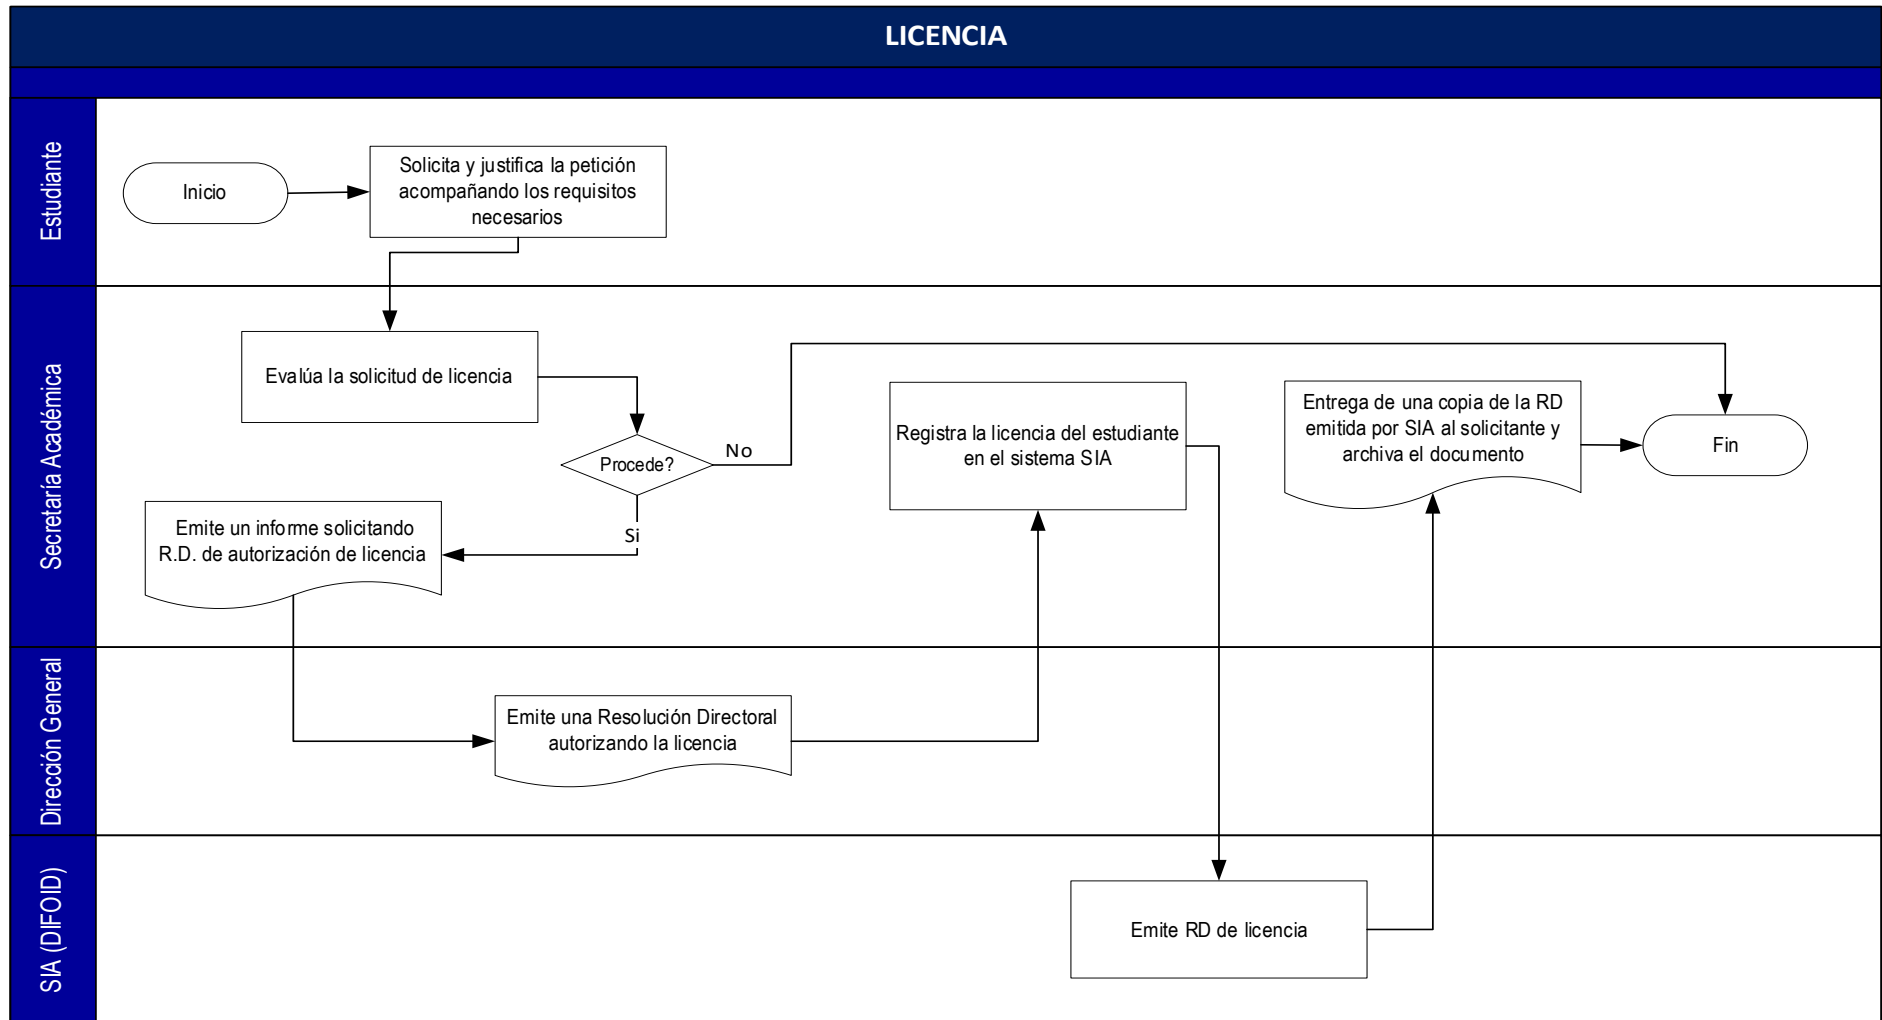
LICENCIA

Estudiante

Inicio

Solicita y justifica la petición acompañando los requisitos necesarios

Secretaría Académica

Evalúa la solicitud de licencia

Procede?

No

Si

Emite un informe solicitando R.D. de autorización de licencia

Registra la licencia del estudiante en el sistema SIA

Entrega de una copia de la RD emitida por SIA al solicitante y archiva el documento

Fin

Dirección General

Emite una Resolución Directoral autorizando la licencia

SIA (DIFOID)

Emite RD de licencia